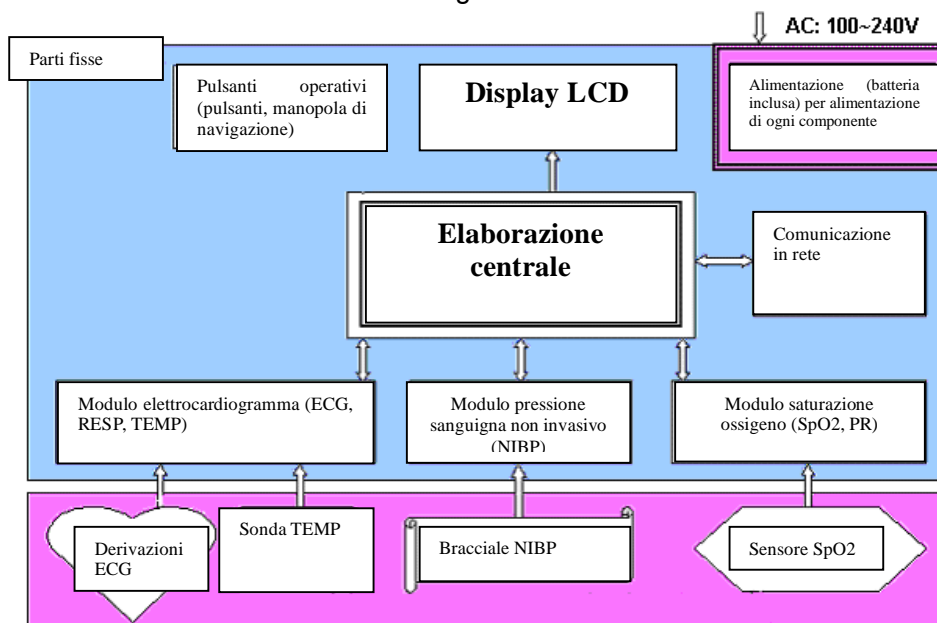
AC: 100~240V

Parti fisse

Pulsanti operativi (pulsanti, manopola di navigazione)

Display LCD

Alimentazione (batteria inclusa) per alimentazione di ogni componente

Elaborazione centrale

Comunicazione in rete

Modulo elettrocardiogramma (ECG, RESP, TEMP)

Modulo pressione sanguigna non invasivo (NIBP)

Modulo saturazione ossigeno (SpO2, PR)

Derivazioni ECG

Sonda TEMP

Bracciale NIBP

Sensore SpO2